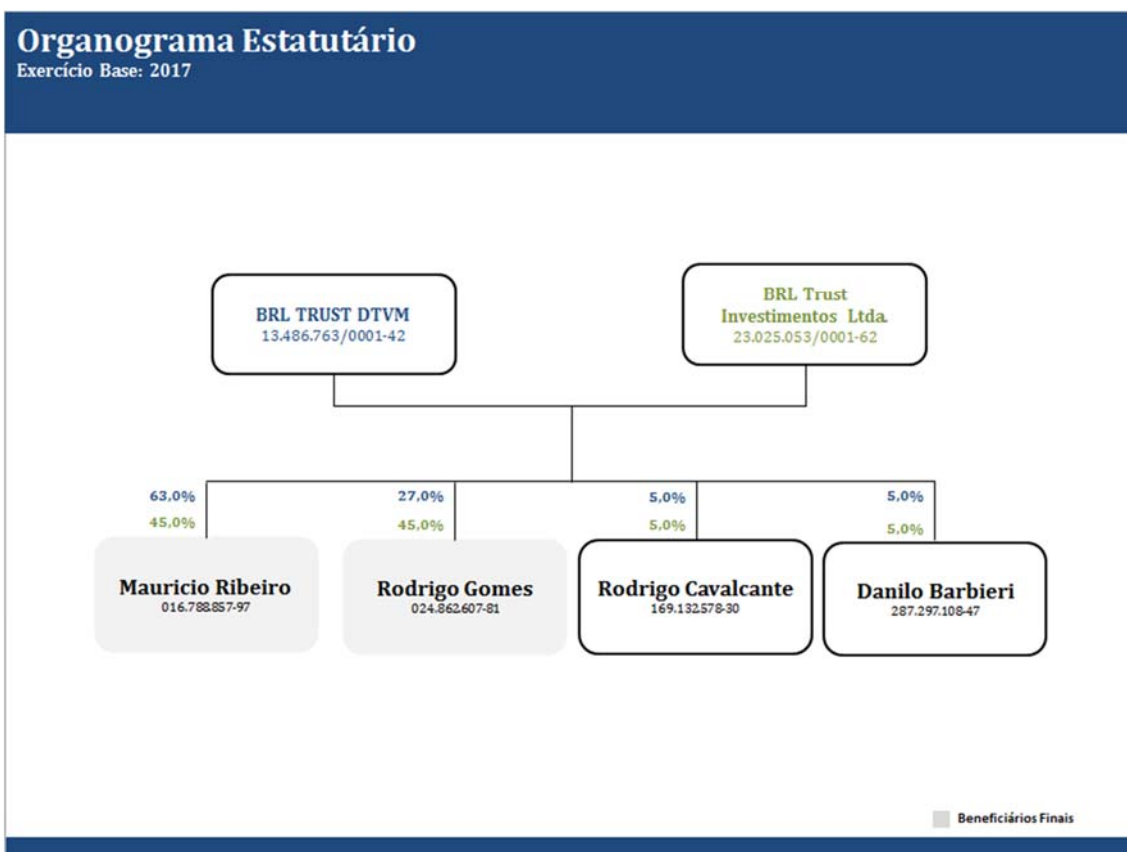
Organograma Estatutário
Exercício Base: 2017

BRL TRUST DTVM
13.486.763/0001-42

BRL Trust
Investimentos Ltda.
23.025.053/0001-62

63,0%
45,0%

27,0%
45,0%

5,0%
5,0%

5,0%
5,0%

Mauricio Ribeiro
016.788.857-97

Rodrigo Gomes
024.862.607-81

Rodrigo Cavalcante
169.132.578-30

Danilo Barbieri
287.297.108-47

Beneficiários Finais